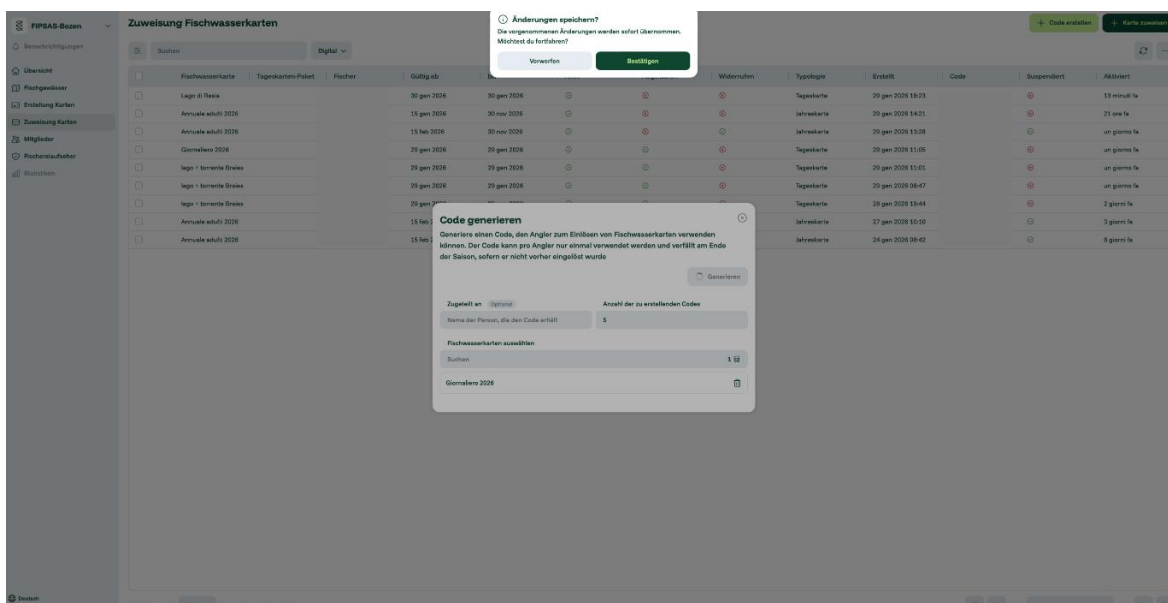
FIPSAS-Bozen
Benachrichtigungen
Übersicht
Fischgewässer
Erstellung Karten
Zuweisung Karten
Mitglieder
Fischereiaufseher
Statistiken
Deutsch

Zuweisung Fischwasserkarten

Änderungen speichern?
Die vorgenommenen Änderungen werden sofort übernommen. Möchtest du fortfahren?
Verwerfen
Bestätigen

+ Code erstellen
+ Karte zuweisen

Suchen
Digital

| | Fischwasserkarte | Tageskarten-Paket | Fischer | Gültig ab | | | | Widerrufen | Typologie | Erstellt | Code | Suspendiert | Aktiviert |
|---|---|---|---|---|---|---|---|---|---|---|---|---|---|
| | Lago di Resia | | | 30 gen 2026 | 30 gen 2026 | | | | Tageskarte | 29 gen 2026 16:23 | | | 13 minuti fa |
| | Annuale adulti 2026 | | | 15 gen 2026 | 30 nov 2026 | | | | Jahreskarte | 29 gen 2026 14:21 | | | 21 ore fa |
| | Annuale adulti 2026 | | | 15 feb 2026 | 30 nov 2026 | | | | Jahreskarte | 29 gen 2026 13:38 | | | un giorno fa |
| | Giornaliero 2026 | | | 29 gen 2026 | 29 gen 2026 | | | | Tageskarte | 29 gen 2026 11:05 | | | un giorno fa |
| | lago + torrente Braies | | | 29 gen 2026 | 29 gen 2026 | | | | Tageskarte | 29 gen 2026 11:01 | | | un giorno fa |
| | lago + torrente Braies | | | 29 gen 2026 | 29 gen 2026 | | | | Tageskarte | 29 gen 2026 08:47 | | | un giorno fa |
| | lago + torrente Braies | | | 29 gen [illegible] | | | | | Tageskarte | 28 gen 2026 15:44 | | | 2 giorni fa |
| | Annuale adulti 2026 | | | 15 feb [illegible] | | | | | Jahreskarte | 27 gen 2026 10:10 | | | 3 giorni fa |
| | Annuale adulti 2026 | | | 15 feb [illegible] | | | | | Jahreskarte | 24 gen 2026 08:42 | | | 6 giorni fa |

Code generieren
Generiere einen Code, den Angler zum Einlösen von Fischwasserkarten verwenden können. Der Code kann pro Angler nur einmal verwendet werden und verfällt am Ende der Saison, sofern er nicht vorher eingelöst wurde
Generieren
Zugeteilt an Optional
Name der Person, die den Code erhält
Anzahl der zu erstellenden Codes
5
Fischwasserkarten auswählen
Suchen
1
Giornaliero 2026